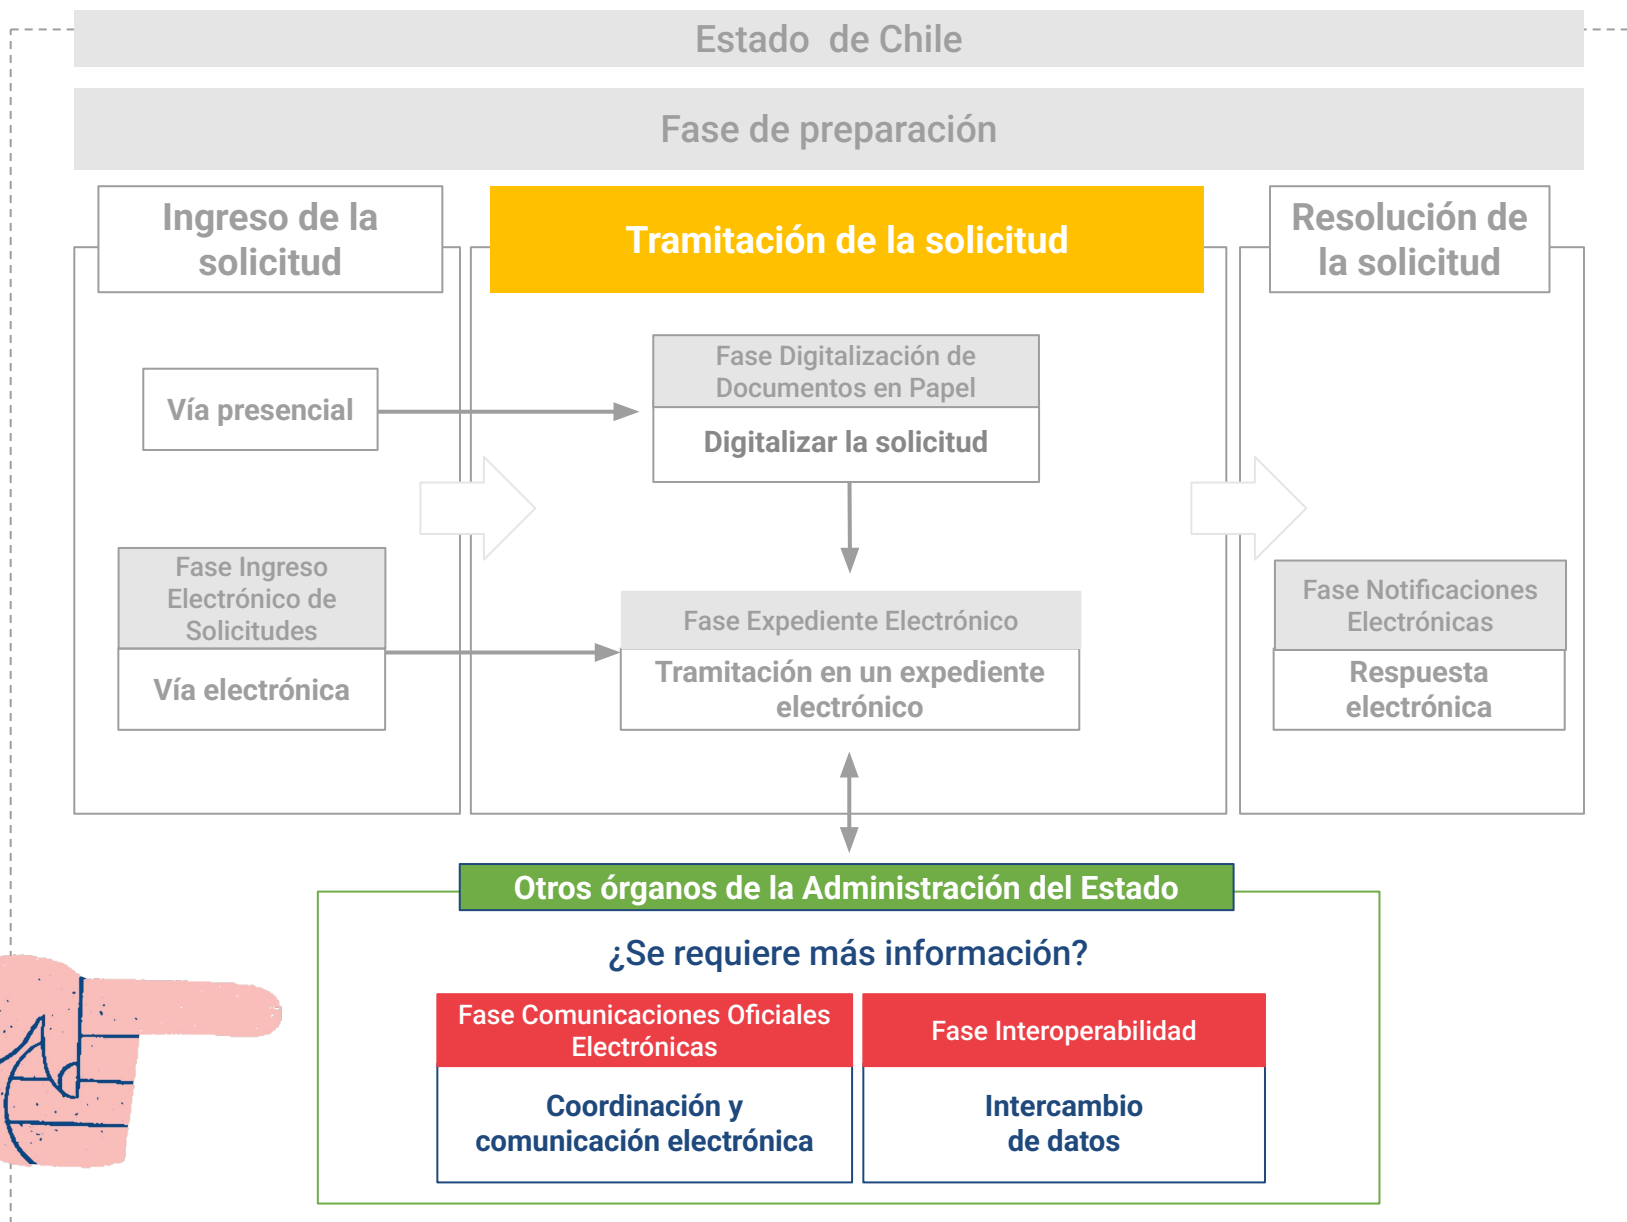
Estado de Chile

Fase de preparación

Ingreso de la solicitud

Tramitación de la solicitud

Resolución de la solicitud

Vía presencial

Fase Digitalización de Documentos en Papel

Digitalizar la solicitud

Fase Ingreso Electrónico de Solicitudes

Vía electrónica

Fase Expediente Electrónico

Tramitación en un expediente electrónico

Fase Notificaciones Electrónicas

Respuesta electrónica

Otros órganos de la Administración del Estado

¿Se requiere más información?

Fase Comunicaciones Oficiales Electrónicas

Coordinación y comunicación electrónica

Fase Interoperabilidad

Intercambio de datos